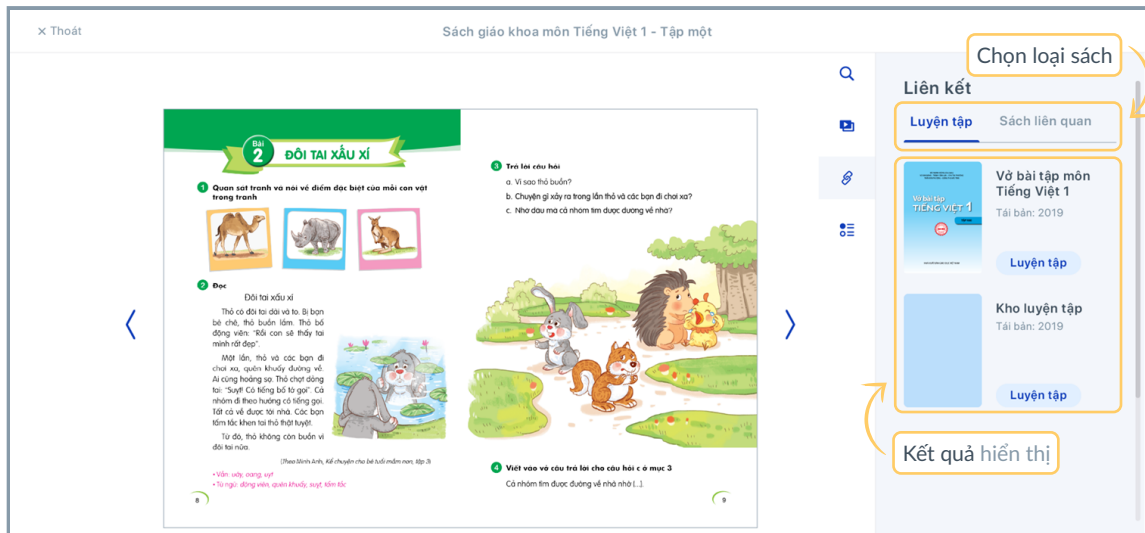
× Thoát

Sách giáo khoa môn Tiếng Việt 1 - Tập một

Bài 2 ĐÔI TAI XẤU XÍ

1 Quan sát tranh và nói về điểm đặc biệt của mỗi con vật trong tranh

2 Đọc

Đôi tai xấu xí

Thỏ có đôi tai dài và to. Bị bạn bè chê, thỏ buồn lắm. Thỏ bố động viên: "Rồi con sẽ thấy tai mình rất đẹp".

Một lần, thỏ và các bạn đi chơi xa, quên khuấy đường về. Ai cũng hoảng sợ. Thỏ chợt dỏng tai: "Suỵt! Có tiếng bố tớ gọi". Cả nhóm đi theo hướng có tiếng gọi. Tất cả về được tới nhà. Các bạn tấm tắc khen tai thỏ thật tuyệt.

Từ đó, thỏ không còn buồn vì đôi tai nữa.

(Theo Minh Anh, Kể chuyện cho bé tuổi mầm non, tập 3)

• Vần: uây, oang, uyt
• Từ ngữ: động viên, quên khuấy, suỵt, tấm tắc

8

3 Trả lời câu hỏi
a. Vì sao thỏ buồn?
b. Chuyện gì xảy ra trong lần thỏ và các bạn đi chơi xa?
c. Nhờ đâu mà cả nhóm tìm được đường về nhà?

4 Viết vào vở câu trả lời cho câu hỏi c ở mục 3
Cả nhóm tìm được đường về nhà nhờ (...)

9

Chọn loại sách

Liên kết

Luyện tập

Sách liên quan

Vở bài tập môn Tiếng Việt 1
Tái bản: 2019
Luyện tập

Vở bài tập TIẾNG VIỆT 1

Kho luyện tập
Tái bản: 2019
Luyện tập

Kết quả hiển thị